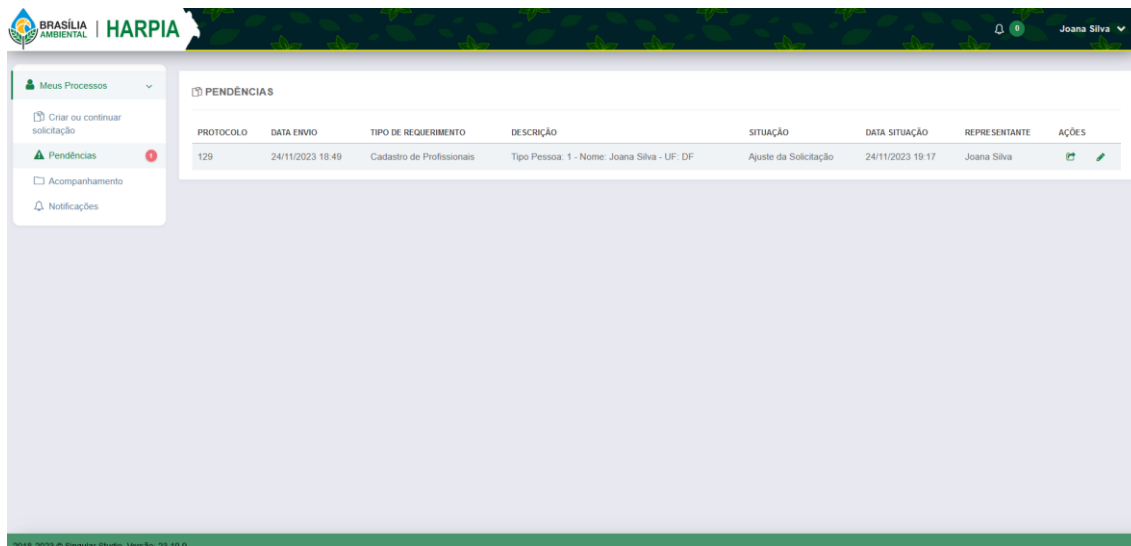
BRASÍLIA AMBIENTAL | HARPIA

0 Joana Silva

Meus Processos

Criar ou continuar solicitação

Pendências 1

Acompanhamento

Notificações

PENDÊNCIAS

| PROTOCOLO | DATA ENVIO | TIPO DE REQUERIMENTO | DESCRIÇÃO | SITUAÇÃO | DATA SITUAÇÃO | REPRESENTANTE | AÇÕES |
|---|---|---|---|---|---|---|---|
| 129 | 24/11/2023 18:49 | Cadastro de Profissionais | Tipo Pessoa: 1 - Nome: Joana Silva - UF: DF | Ajuste da Solicitação | 24/11/2023 19:17 | Joana Silva | |

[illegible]